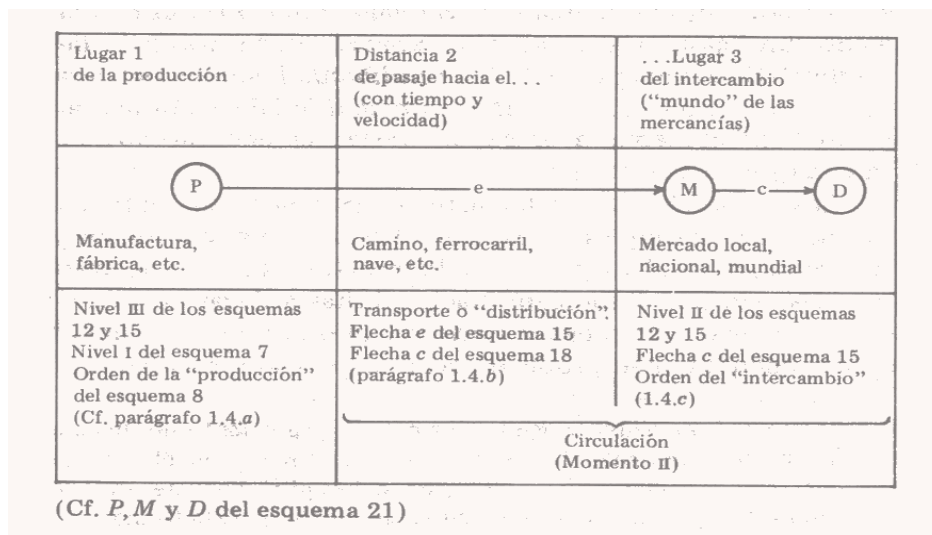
| Lugar 1 de la producción | Distancia 2 de pasaje hacia el. . . (con tiempo y velocidad) | . . .Lugar 3 del intercambio ("mundo" de las mercancías) |
|---|---|---|
| P | e | M — c — D |
| Manufactura, fábrica, etc. | Camino, ferrocarril, nave, etc. | Mercado local, nacional, mundial |
| Nivel III de los esquemas 12 y 15 Nivel I del esquema 7 Orden de la "producción" del esquema 8 (Cf. parágrafo 1.4.*a*) | Transporte o "distribución". Flecha *e* del esquema 15 Flecha *c* del esquema 18 (parágrafo 1.4.*b*) | Nivel II de los esquemas 12 y 15 Flecha *c* del esquema 15 Orden del "intercambio" (1.4.*c*) |
| | Circulación (Momento II) | |

(Cf. *P*, *M* y *D* del esquema 21)